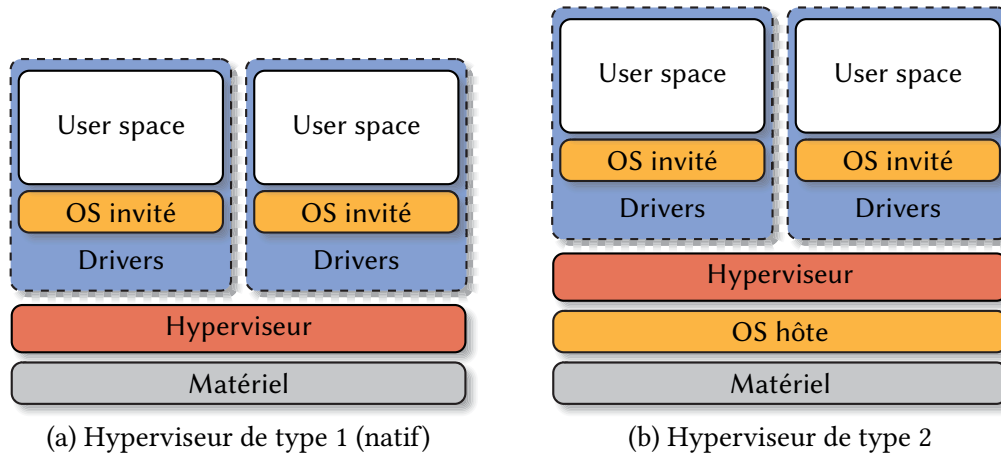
User space

OS invité

Drivers

User space

OS invité

Drivers

Hyperviseur

Matériel

(a) Hyperviseur de type 1 (natif)

User space

OS invité

Drivers

User space

OS invité

Drivers

Hyperviseur

OS hôte

Matériel

(b) Hyperviseur de type 2